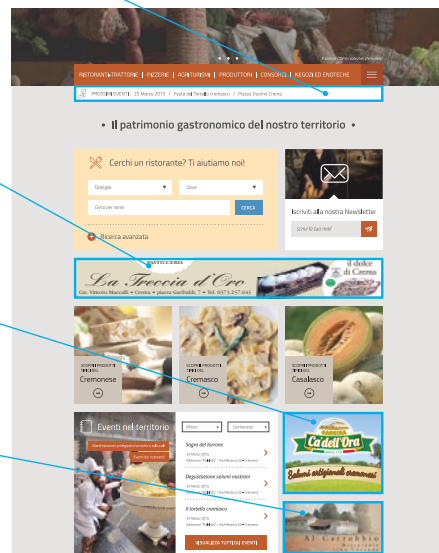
RISTORANTI-TRATTORIE | PIZZERIE | AGRITURISMI | PRODUTTORI | CONSORZI | NEGOZI ED ENOTECHE

PROSSIMI EVENTI | 25 Marzo 2015 | Festa del Torrone cremasco | Piazza Duomo Crema

• Il patrimonio gastronomico del nostro territorio •

Cerchi un ristorante? Ti aiutiamo noi!

Tipologia
Dove
Cerca per nome
CERCA

Ricerca avanzata

Iscriviti alla nostra Newsletter
Scrivi la tua mail

PASTICCERIA
La Treccia d'Oro
il dolce di Crema

SCOPRI I PRODOTTI TIPICI DEL
Cremonese

SCOPRI I PRODOTTI TIPICI DEL
Cremasco

SCOPRI I PRODOTTI TIPICI DEL
Casalasco

Eventi nel territorio

Marzo
Domenica

Sagra del torrone

Degustazione salumi nostrani

Il tortello cremasco

VISUALIZZA TUTTI GLI EVENTI

Ca dell'Ora
Salumi originali cremonesi

Al Cerchio